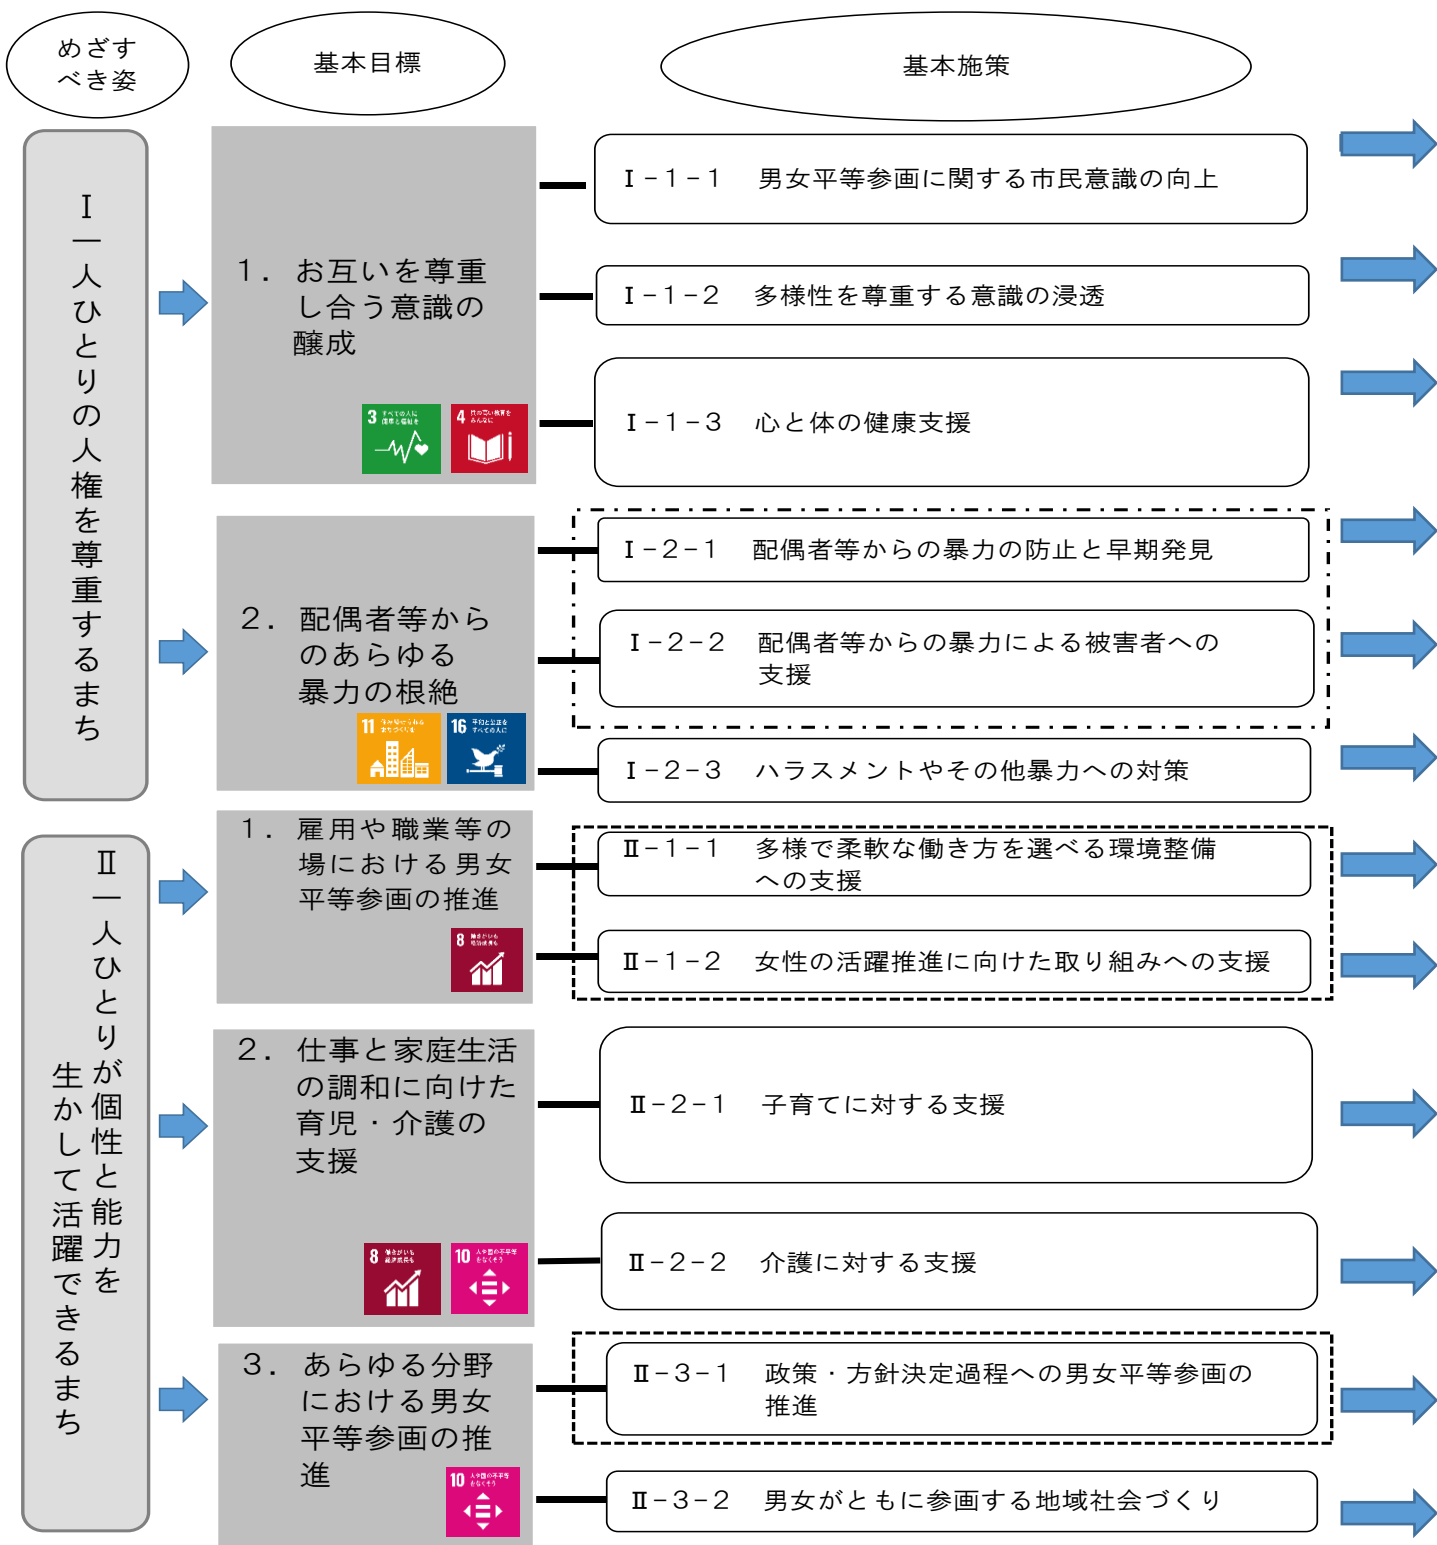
めざすべき姿

基本目標

基本施策

Ⅰ 一人ひとりの人権を尊重するまち

1．お互いを尊重し合う意識の醸成

3 すべての人に健康と福祉を

4 質の高い教育をみんなに

Ⅰ－1－1　男女平等参画に関する市民意識の向上

Ⅰ－1－2　多様性を尊重する意識の浸透

Ⅰ－1－3　心と体の健康支援

2．配偶者等からのあらゆる暴力の根絶

11 住み続けられるまちづくりを

16 平和と公正をすべての人に

Ⅰ－2－1　配偶者等からの暴力の防止と早期発見

Ⅰ－2－2　配偶者等からの暴力による被害者への支援

Ⅰ－2－3　ハラスメントやその他暴力への対策

Ⅱ 一人ひとりが個性と能力を生かして活躍できるまち

1．雇用や職業等の場における男女平等参画の推進

8 働きがいも経済成長も

Ⅱ－1－1　多様で柔軟な働き方を選べる環境整備への支援

Ⅱ－1－2　女性の活躍推進に向けた取り組みへの支援

2．仕事と家庭生活の調和に向けた育児・介護の支援

8 働きがいも経済成長も

10 人や国の不平等をなくそう

Ⅱ－2－1　子育てに対する支援

Ⅱ－2－2　介護に対する支援

3．あらゆる分野における男女平等参画の推進

10 人や国の不平等をなくそう

Ⅱ－3－1　政策・方針決定過程への男女平等参画の推進

Ⅱ－3－2　男女がともに参画する地域社会づくり